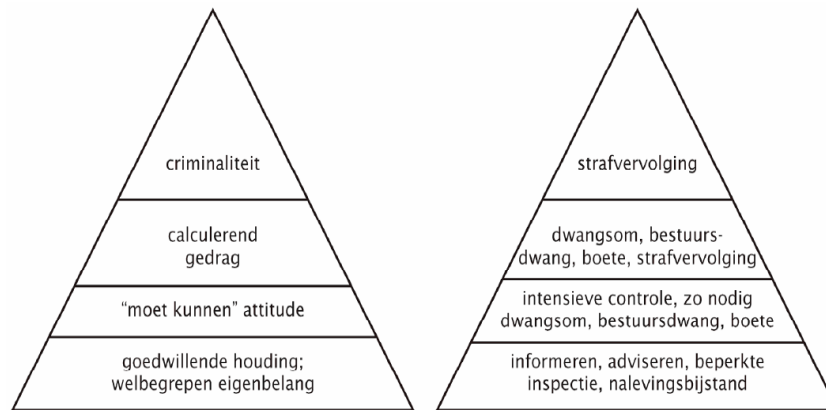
criminaliteit

calculerend gedrag

"moet kunnen" attitude

goedwillende houding; welbegrepen eigenbelang

strafvervolging

dwangsom, bestuursdwang, boete, strafvervolging

intensieve controle, zo nodig dwangsom, bestuursdwang, boete

informeren, adviseren, beperkte inspectie, nalevingsbijstand